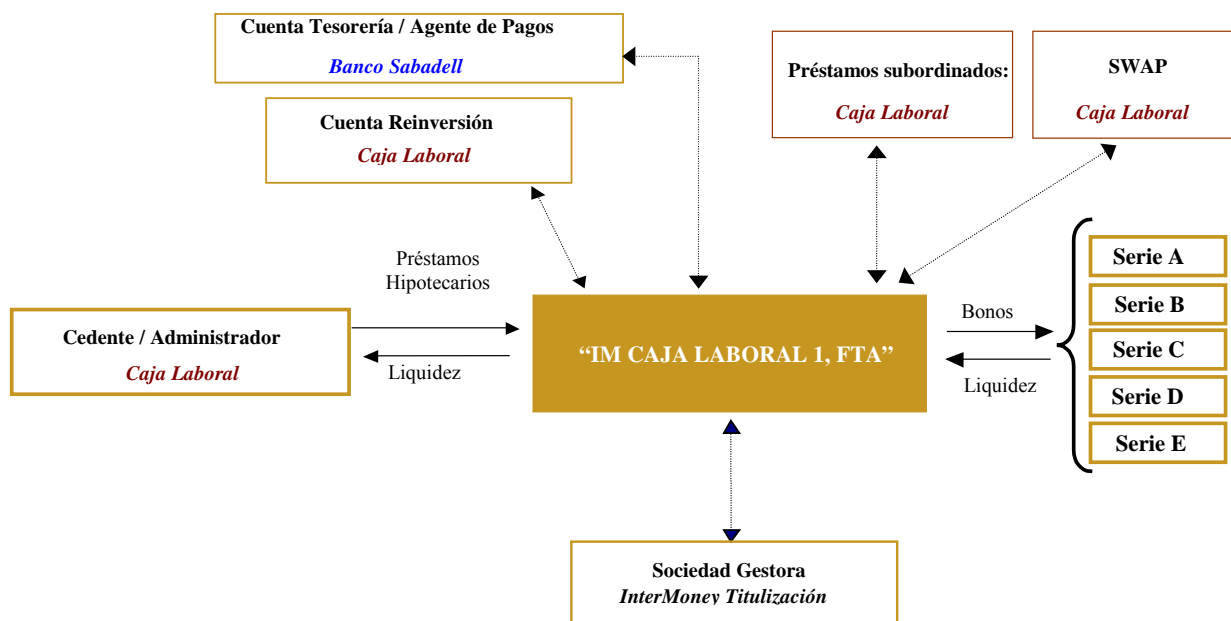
Cuenta Tesorería / Agente de Pagos
Banco Sabadell

Cuenta Reinversión
Caja Laboral

Préstamos subordinados:
Caja Laboral

SWAP
Caja Laboral

Préstamos Hipotecarios

Cedente / Administrador
Caja Laboral

Liquidez

"IM CAJA LABORAL 1, FTA"

Bonos

Liquidez

Serie A
Serie B
Serie C
Serie D
Serie E

Sociedad Gestora
InterMoney Titulización